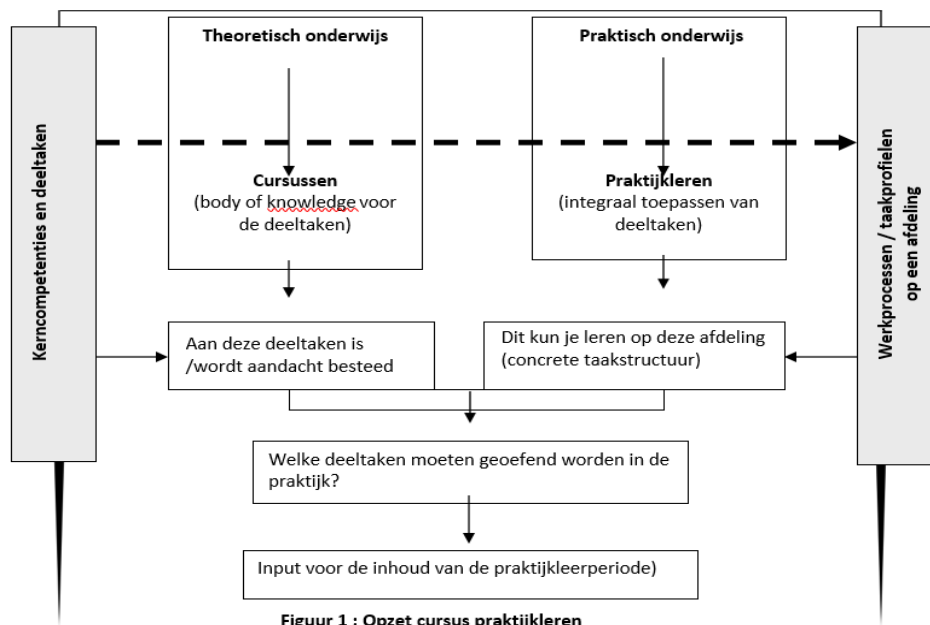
Kerncompetenties en deeltaken

Theoretisch onderwijs

Cursussen
(body of knowledge voor de deeltaken)

Praktisch onderwijs

Praktijkleren
(integraal toepassen van deeltaken)

Werkprocessen / taakprofielen op een afdeling

Aan deze deeltaken is /wordt aandacht besteed

Dit kun je leren op deze afdeling (concrete taakstructuur)

Welke deeltaken moeten geoefend worden in de praktijk?

Input voor de inhoud van de praktijkleerperiode)

Figuur 1 : Opzet cursus praktijkleren